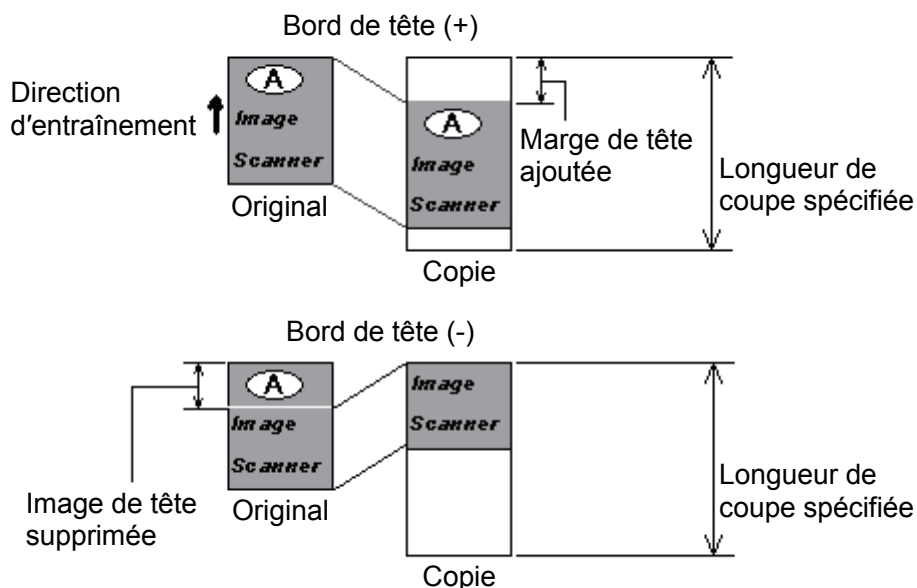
Bord de tête (+)

Direction d'entraînement

A
Image
Scanner
Original

A
Image
Scanner

Marge de tête ajoutée

Longueur de coupe spécifiée

Copie

Bord de tête (-)

A
Image
Scanner
Original

Image
Scanner

Image de tête supprimée

Longueur de coupe spécifiée

Copie